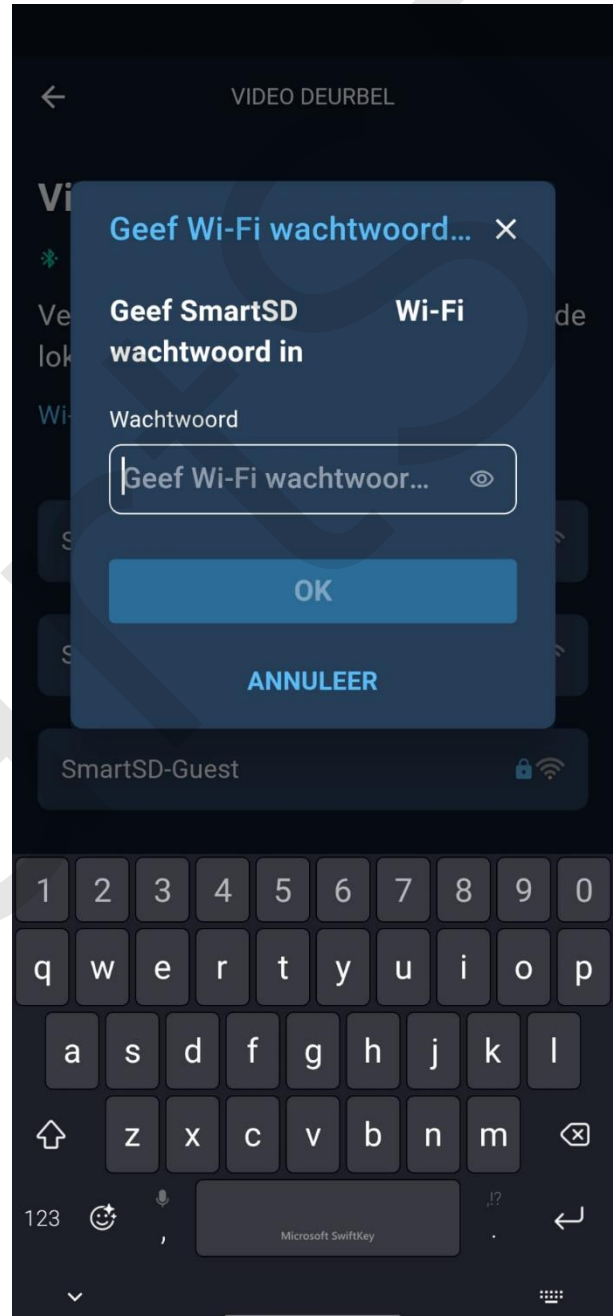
VIDEO DEURBEL

Vi

Ve de
lok

Wi-

S

S

Geef Wi-Fi wachtwoord... ×

Geef SmartSD Wi-Fi wachtwoord in

Wachtwoord

Geef Wi-Fi wachtwoor...

OK

ANNULEER

SmartSD-Guest

1 2 3 4 5 6 7 8 9 0
q w e r t y u i o p
a s d f g h j k l
z x c v b n m
123 , Microsoft SwiftKey . ,!?